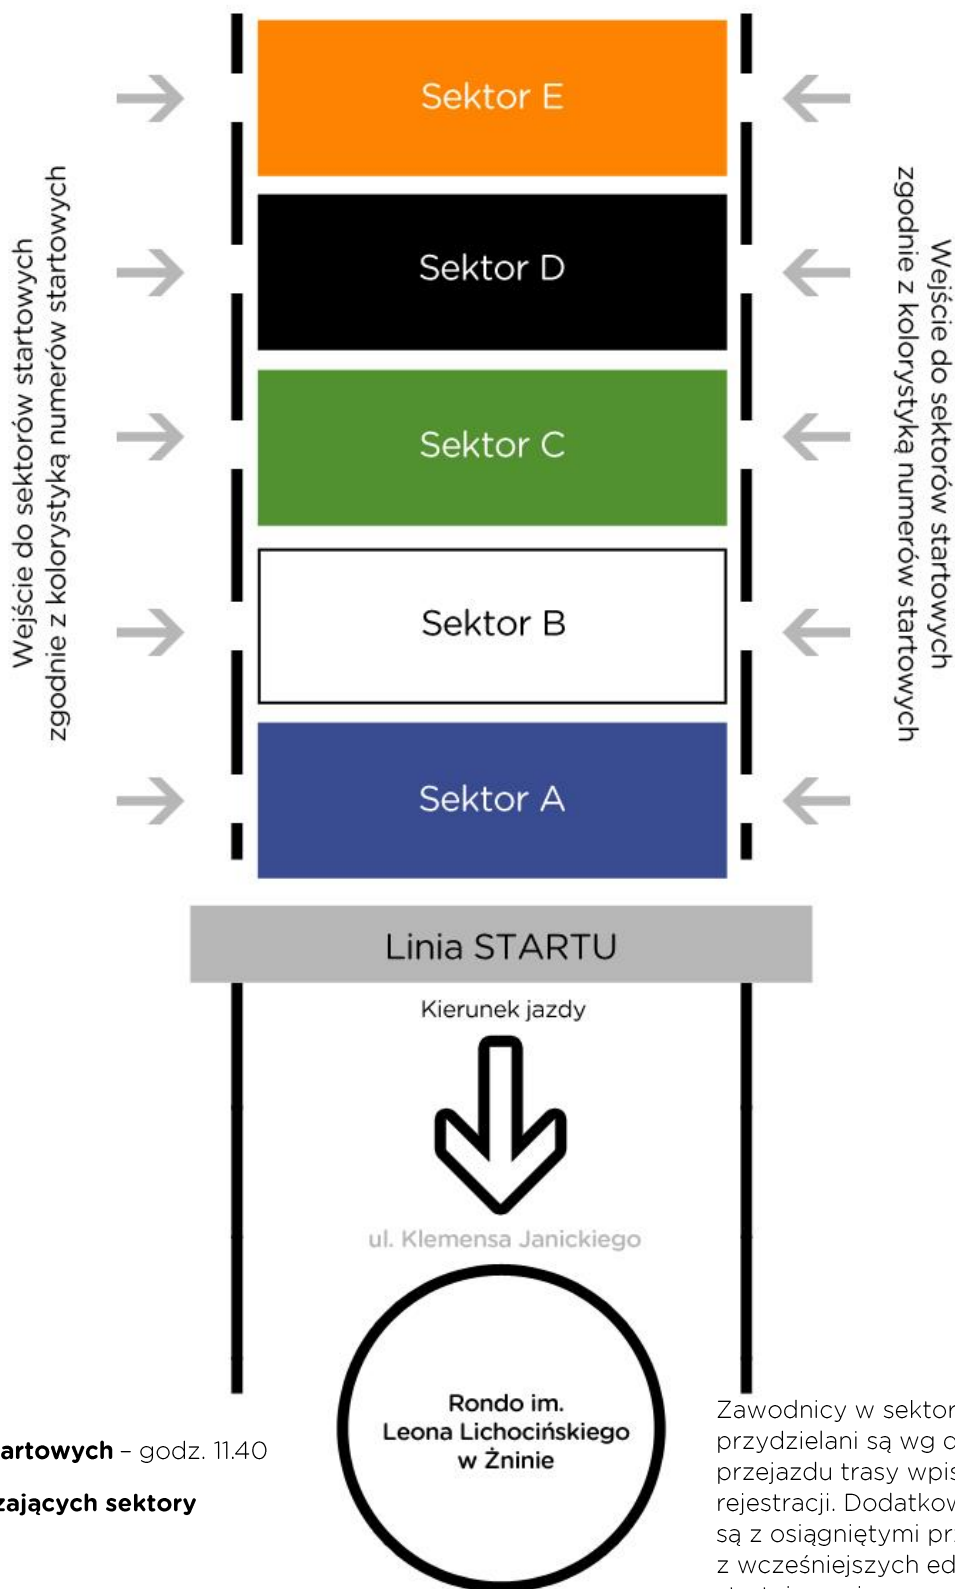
Wejście do sektorów startowych zgodnie z kolorystyką numerów startowych

Sektor E

Sektor D

Sektor C

Sektor B

Sektor A

Wejście do sektorów startowych zgodnie z kolorystyką numerów startowych

Linia STARTU

Kierunek jazdy

ul. Klemensa Janickiego

Rondo im. Leona Lichocińskiego w Żninie

**artowych** – godz. 11.40

**zających sektory**

Zawodnicy w sektor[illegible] przydzielani są wg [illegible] przejazdu trasy wpis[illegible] rejestracji. Dodatkow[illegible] są z osiągniętymi pr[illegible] z wcześniejszych ed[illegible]